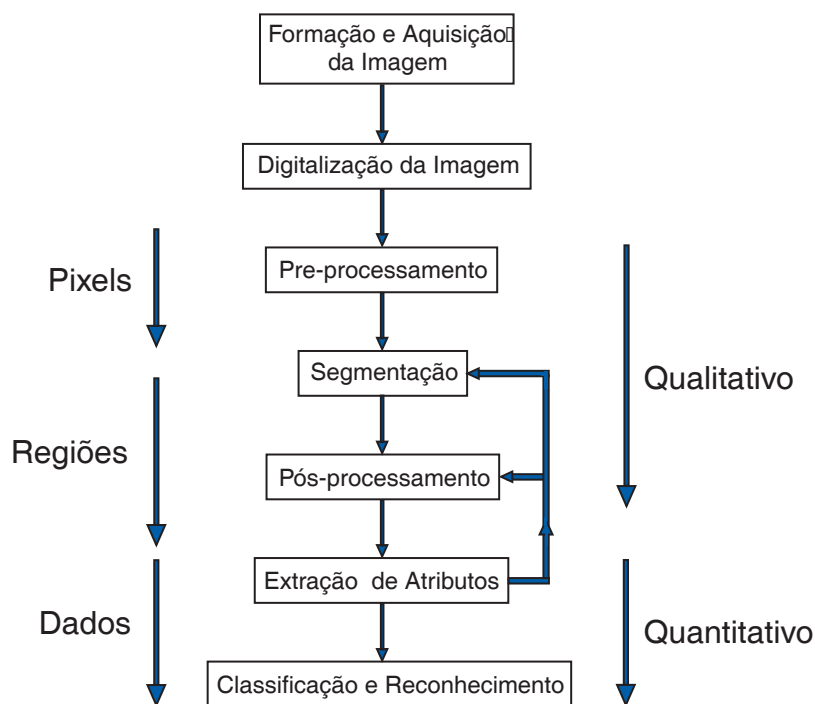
Formação e Aquisição
da Imagem

Digitalização da Imagem

Pixels

Pre-processamento

Segmentação

Qualitativo

Regiões

Pós-processamento

Extração de Atributos

Dados

Quantitativo

Classificação e Reconhecimento